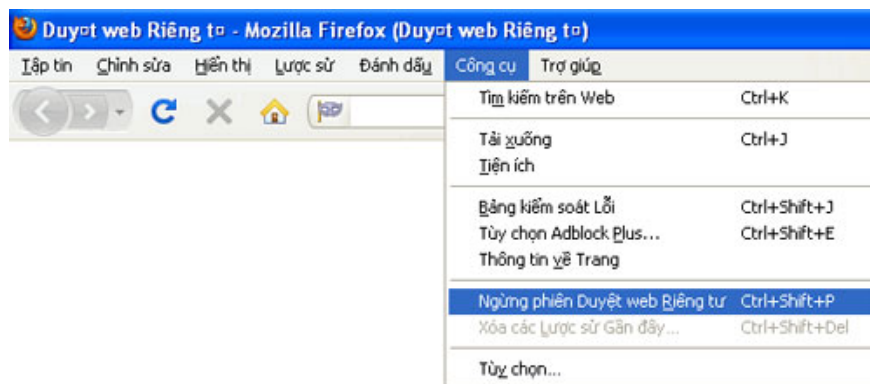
Duy▫t web Riêng t▫ - Mozilla Firefox (Duy▫t web Riêng t▫)

Tập tin Chỉnh sửa Hiển thị Lược sử Đánh dấu Công cụ Trợ giúp

Tìm kiếm trên Web Ctrl+K

Tải xuống Ctrl+J
Tiện ích

Bảng kiểm soát Lỗi Ctrl+Shift+J
Tùy chọn Adblock Plus... Ctrl+Shift+E
Thông tin về Trang

Ngừng phiên Duyệt web Riêng tư Ctrl+Shift+P
Xóa các Lược sử Gần đây... Ctrl+Shift+Del

Tùy chọn...